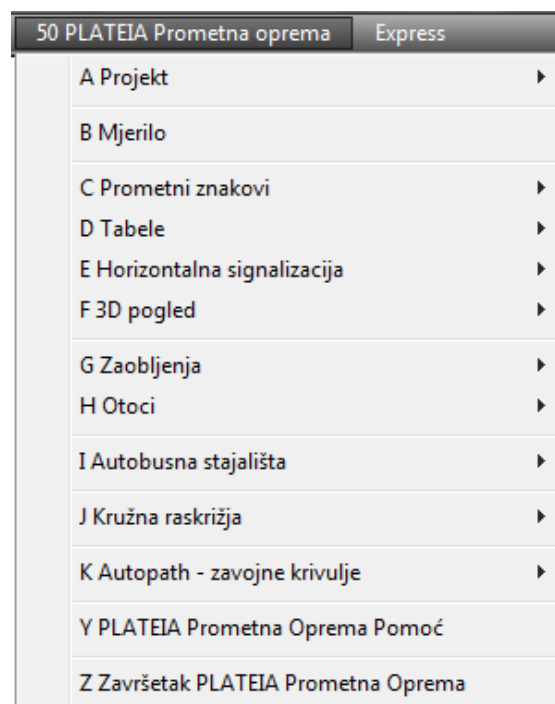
50 PLATEIA Prometna oprema
Express

A Projekt

B Mjerilo

C Prometni znakovi
D Tabele
E Horizontalna signalizacija
F 3D pogled

G Zaobljenja
H Otoci

I Autobusna stajališta

J Kružna raskrižja

K Autopath - zavojne krivulje

Y PLATEIA Prometna Oprema Pomoć

Z Završetak PLATEIA Prometna Oprema